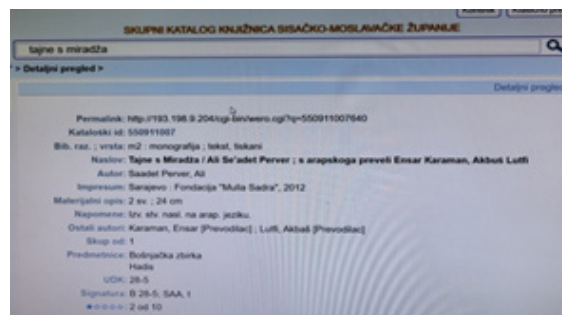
SKUPNI KATALOG KNJIŽNICA SISAČKO-MOSLAVAČKE ŽUPANIJE

tajne s miradža

> Detaljni pregled >

Detaljni pregled

Permalink: http://193.198.9.204/cgi-bin/wero.cgi?q=550911007640
Kataloški id: 550911007
Bib. raz. ; vrsta: m2 : monografija ; tekst, tiskani
Naslov: Tajne s Miradža / Ali Se'adet Perver ; s arapskoga preveli Ensar Karaman, Akbuš Lutfi
Autor: Saadet Perver, Ali
Impresum: Sarajevo : Fondacija "Mulla Sadra", 2012
Materijalni opis: 2 sv. ; 24 cm
Napomene: Izv. stv. nasl. na arap. jeziku.
Ostali autori: Karaman, Ensar [Prevodilac] ; Lutfi, Akbuš [Prevodilac]
Skup od: 1
Predmetnice: Bošnjačka zbirka
Hadis
UDK: 28-5
Signatura: B 28-5: SAA, t
2 od 10